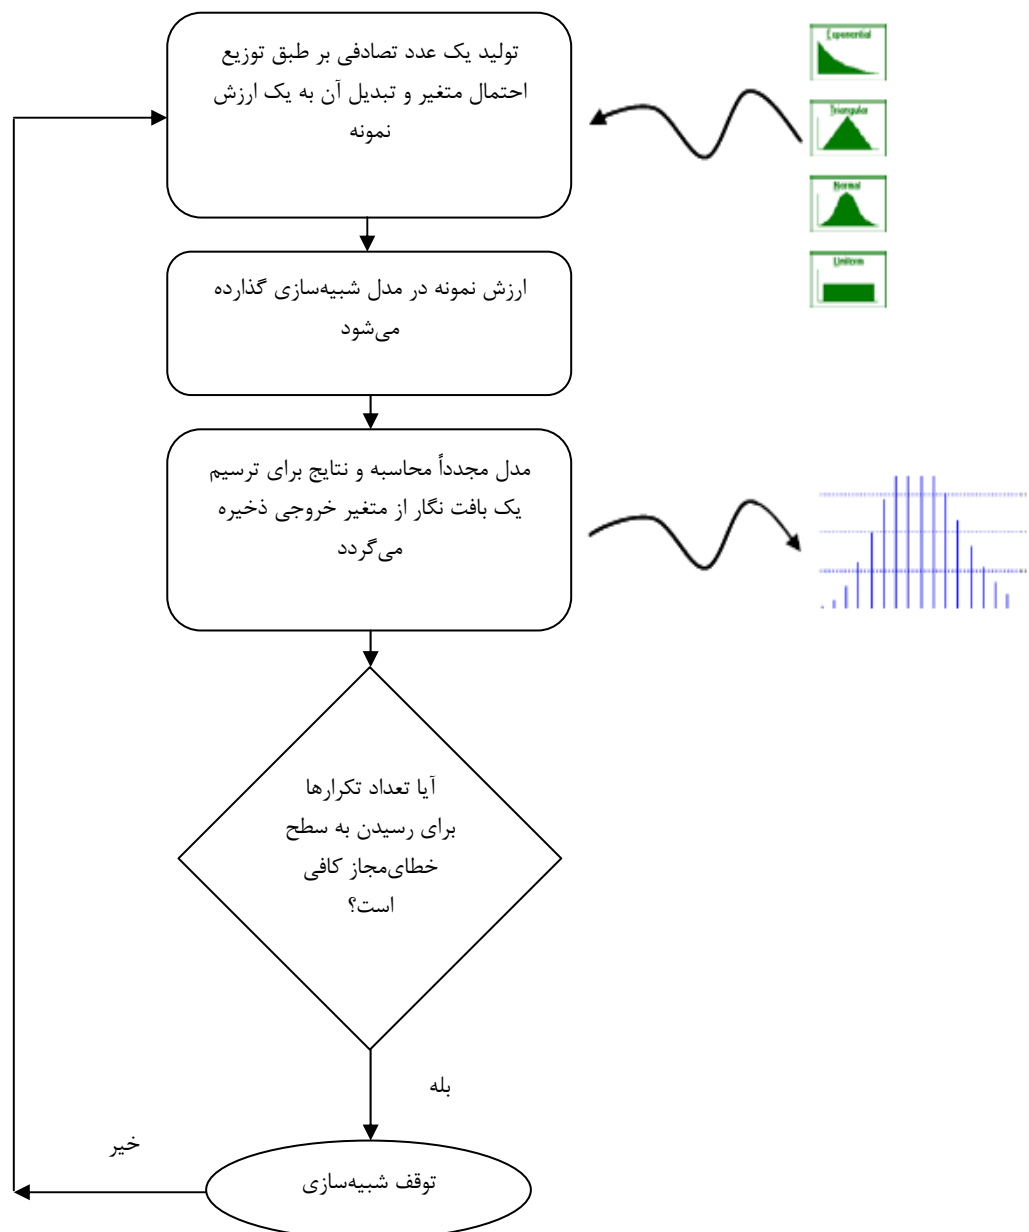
تولید یک عدد تصادفی بر طبق توزیع احتمال متغیر و تبدیل آن به یک ارزش نمونه

Exponential

Triangular

Normal

Uniform

ارزش نمونه در مدل شبیه‌سازی گذارده می‌شود

مدل مجدداً محاسبه و نتایج برای ترسیم یک بافت نگار از متغیر خروجی ذخیره می‌گردد

آیا تعداد تکرارها برای رسیدن به سطح خطای‌مجاز کافی است؟

بله

خیر

توقف شبیه‌سازی